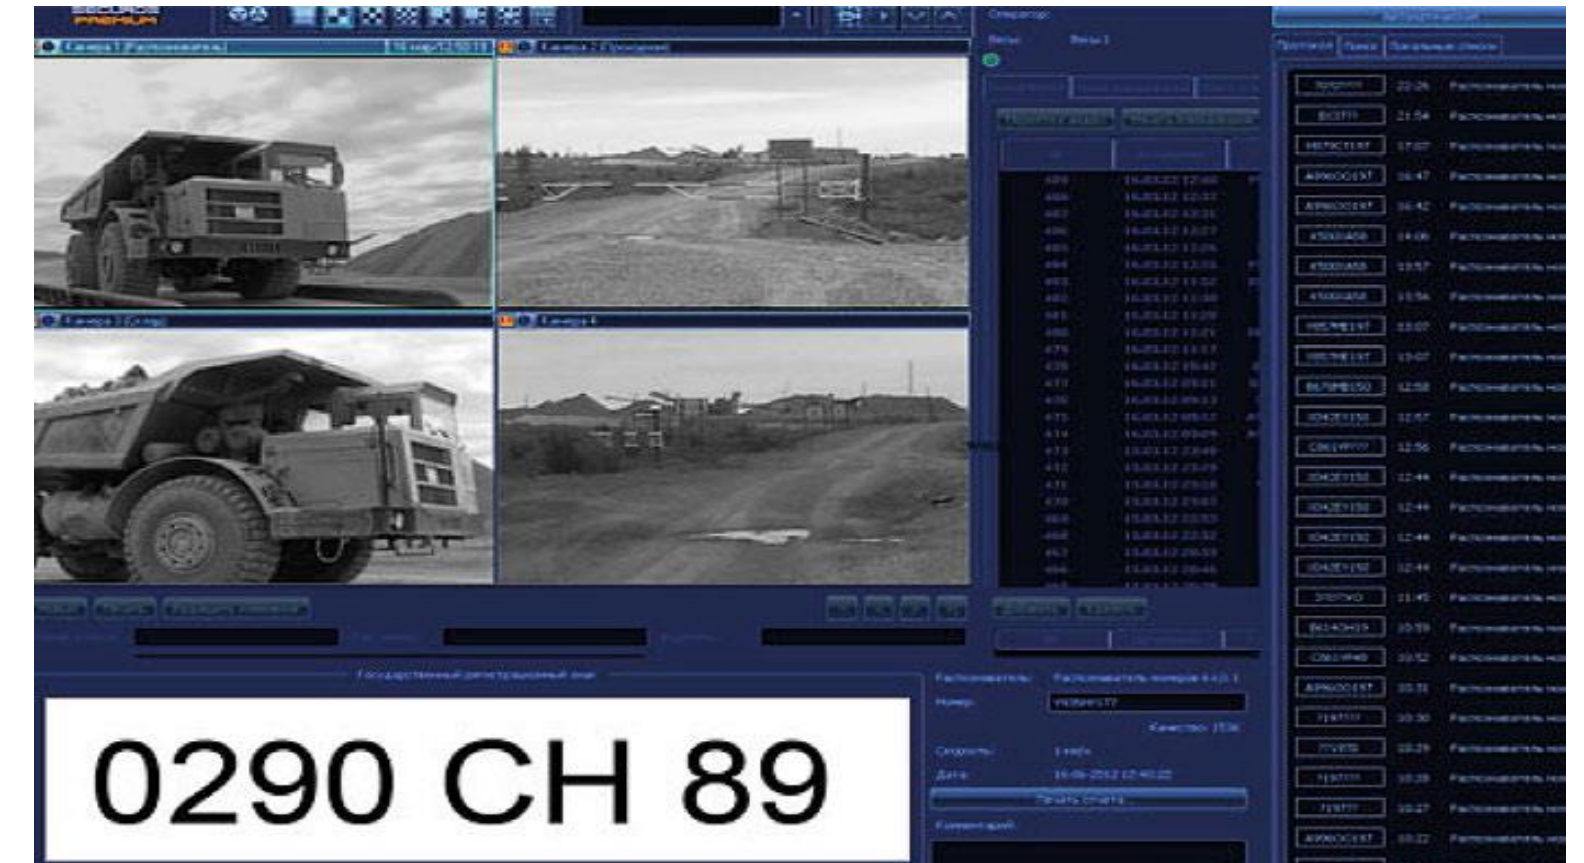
SECURUS PREMIUM

Камера 1 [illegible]

Камера 2 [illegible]

Камера 3 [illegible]

Камера 4

Государственный регистрационный знак

0290 CH 89

Распознаватель:

Номер:

Скорость:

Дата:

Печать отчета

Комментарий

22:26
21:54
17:07
16:47
16:42
14:06
13:57
13:56
13:07
13:07
12:58
12:57
12:56
12:44
12:44
12:44
12:44
11:45
10:59
10:52
10:31
10:30
10:29
10:28
10:27
10:22